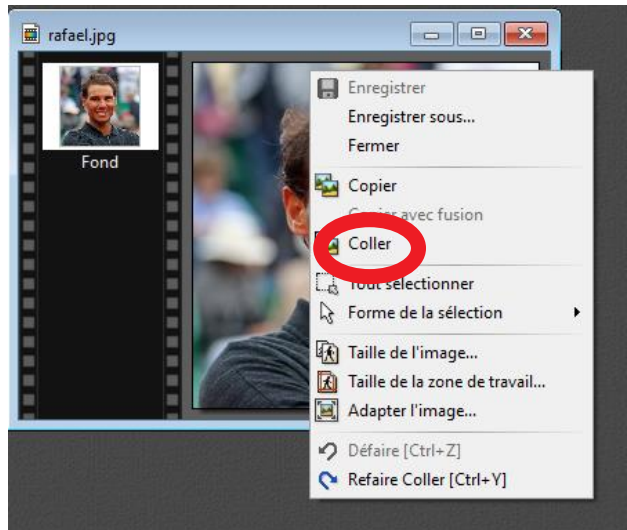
rafael.jpg

Fond

Enregistrer
Enregistrer sous...
Fermer
Copier
Copier avec fusion
Coller
Tout sélectionner
Forme de la sélection
Taille de l'image...
Taille de la zone de travail...
Adapter l'image...
Défaire [Ctrl+Z]
Refaire Coller [Ctrl+Y]